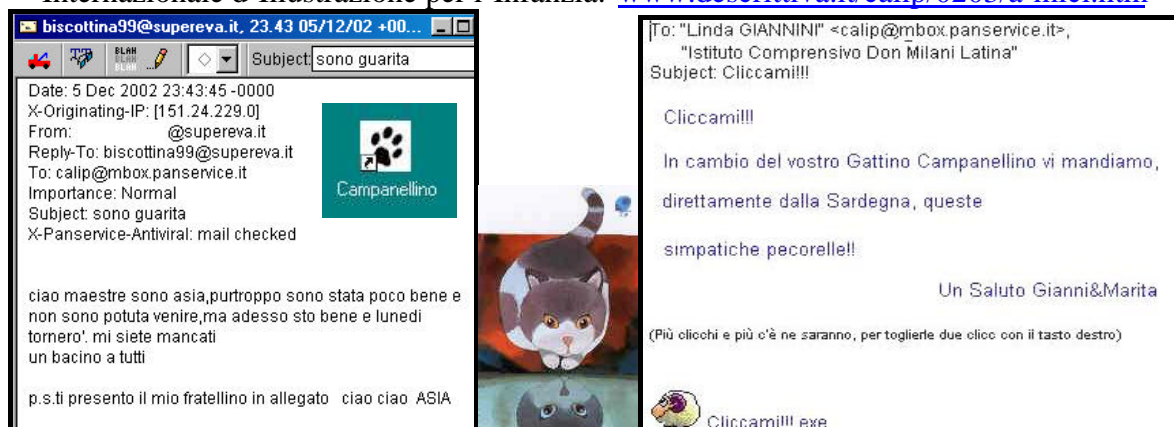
Internazionale d'Illustrazione per l'Infanzia: www.desertiava.it/calip/0203/a-milan.htm

biscottina99@supereva.it, 23.43 05/12/02 +00...

Subject: sono guarita

Date: 5 Dec 2002 23:43:45 -0000
X-Originating-IP: [151.24.229.0]
From: @supereva.it
Reply-To: biscottina99@supereva.it
To: calip@mbox.panservice.it
Importance: Normal
Subject: sono guarita
X-Panservice-Antiviral: mail checked

Campanellino

ciao maestre sono asia,purtroppo sono stata poco bene e non sono potuta venire,ma adesso sto bene e lunedi tornero'. mi siete mancati
un bacino a tutti

p.s.ti presento il mio fratellino in allegato ciao ciao ASIA

To: "Linda GIANNINI" <calip@mbox.panservice.it>, "Istituto Comprensivo Don Milani Latina"
Subject: Cliccami!!!

Cliccami!!!

In cambio del vostro Gattino Campanellino vi mandiamo, direttamente dalla Sardegna, queste simpatiche pecorelle!!

Un Saluto Gianni&Marita

(Più clicchi e più c'è ne saranno, per toglierle due clic con il tasto destro)

Cliccami!!!.exe